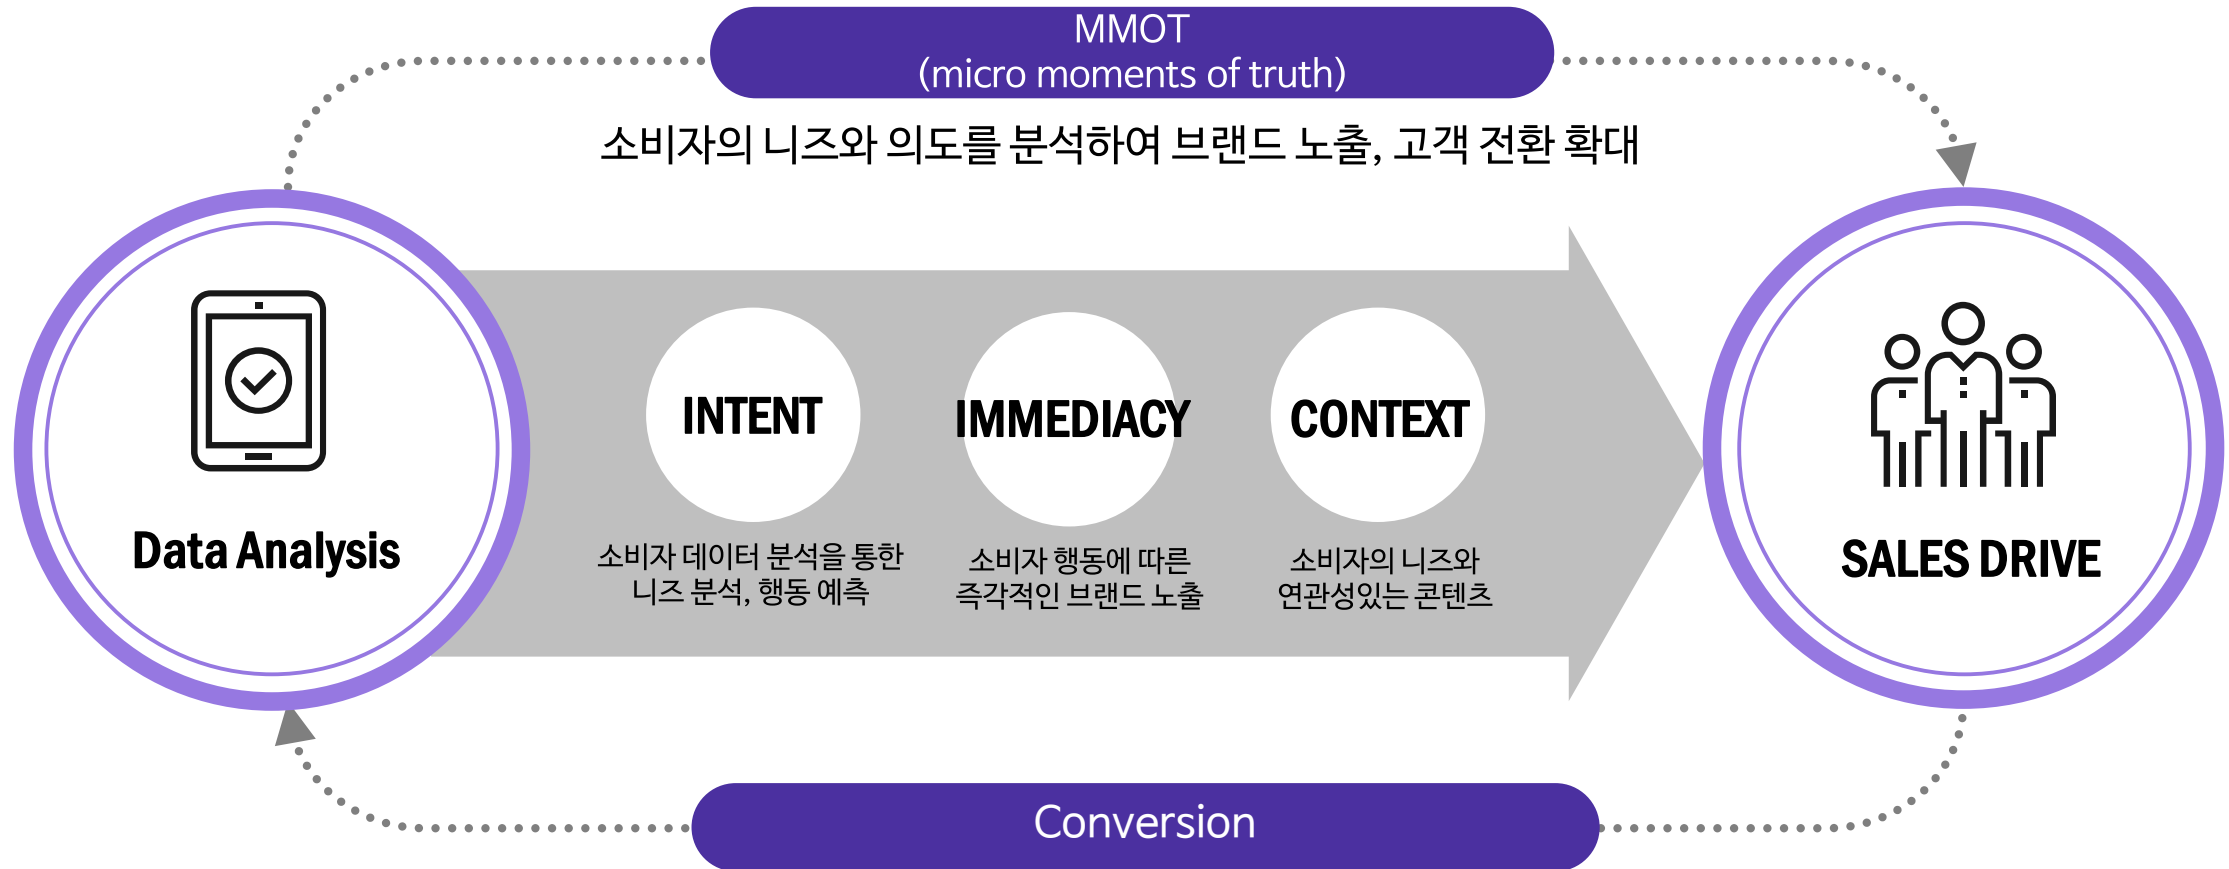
MMOT
(micro moments of truth)

소비자의 니즈와 의도를 분석하여 브랜드 노출, 고객 전환 확대

Data Analysis

INTENT

소비자 데이터 분석을 통한
니즈 분석, 행동 예측

IMMEDIACY

소비자 행동에 따른
즉각적인 브랜드 노출

CONTEXT

소비자의 니즈와
연관성있는 콘텐츠

SALES DRIVE

Conversion